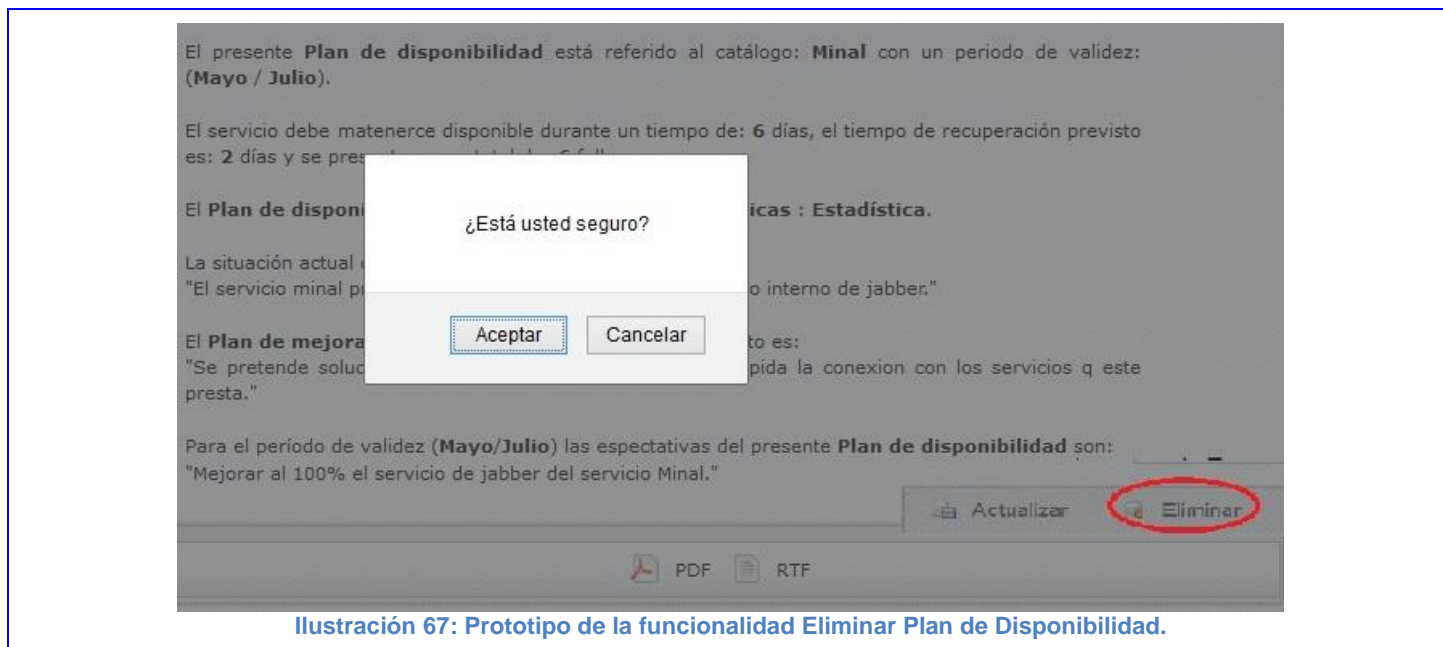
El presente **Plan de disponibilidad** está referido al catálogo: **Minal** con un periodo de validez: (**Mayo / Julio**).

El servicio debe matenerce disponible durante un tiempo de: **6** días, el tiempo de recuperación previsto es: **2** días y se pres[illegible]

El **Plan de disponi**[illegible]icas : **Estadística**.

La situación actual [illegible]
"El servicio minal p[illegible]o interno de jabber."

El **Plan de mejora**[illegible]to es:
"Se pretende soluc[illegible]pida la conexion con los servicios q este presta."

¿Está usted seguro?

Aceptar Cancelar

Para el período de validez (**Mayo/Julio**) las espectativas del presente **Plan de disponibilidad** son:
"Mejorar al 100% el servicio de jabber del servicio Minal."

Actualizar Eliminar

PDF RTF

Ilustración 67: Prototipo de la funcionalidad Eliminar Plan de Disponibilidad.